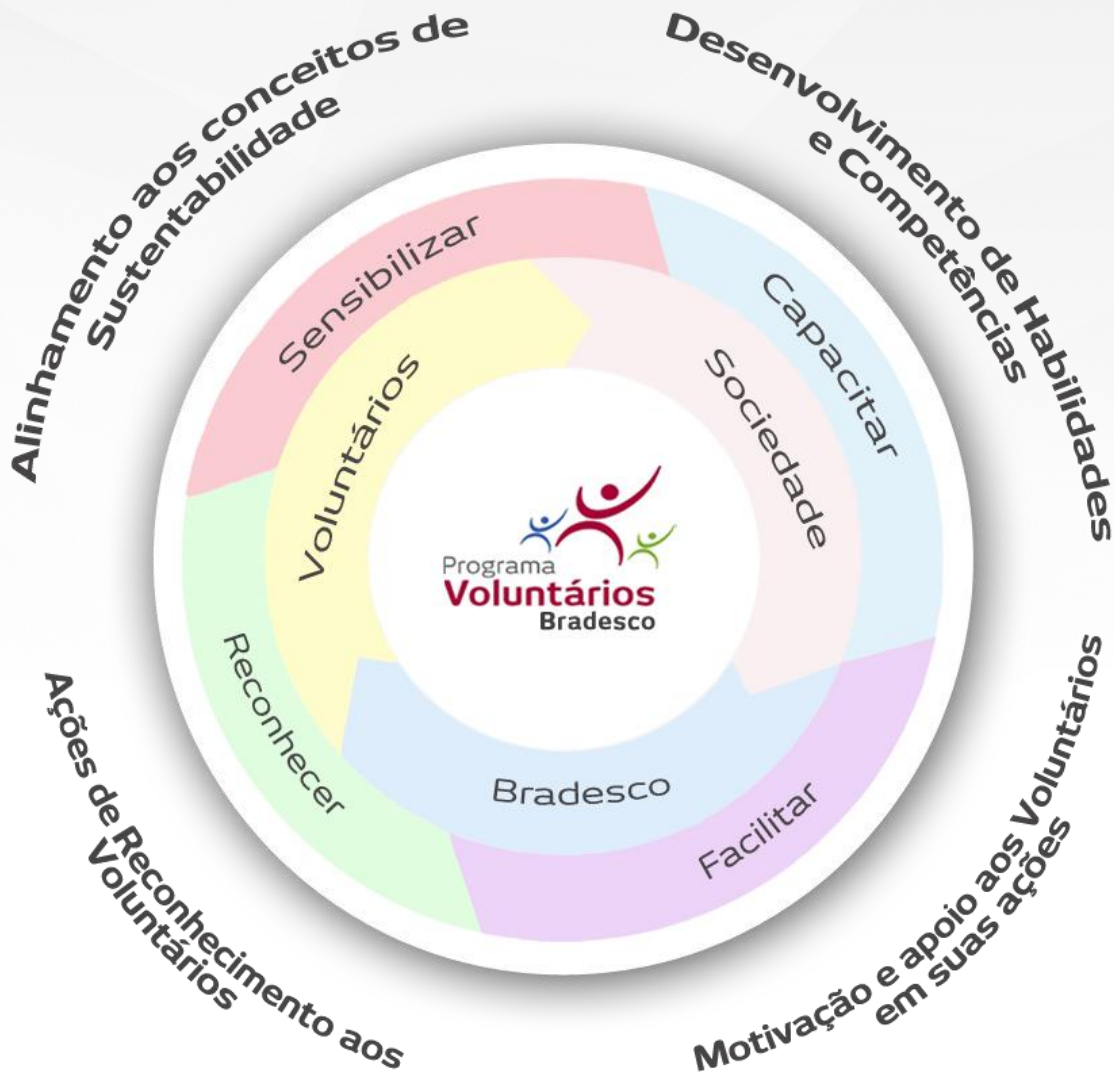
Alinhamento aos conceitos de Sustentabilidade

Desenvolvimento de Habilidades e Competências

Ações de Reconhecimento aos Voluntários

Motivação e apoio aos Voluntários em suas ações

Sensibilizar

Capacitar

Facilitar

Reconhecer

Voluntários

Sociedade

Bradesco

Programa
Voluntários
Bradesco